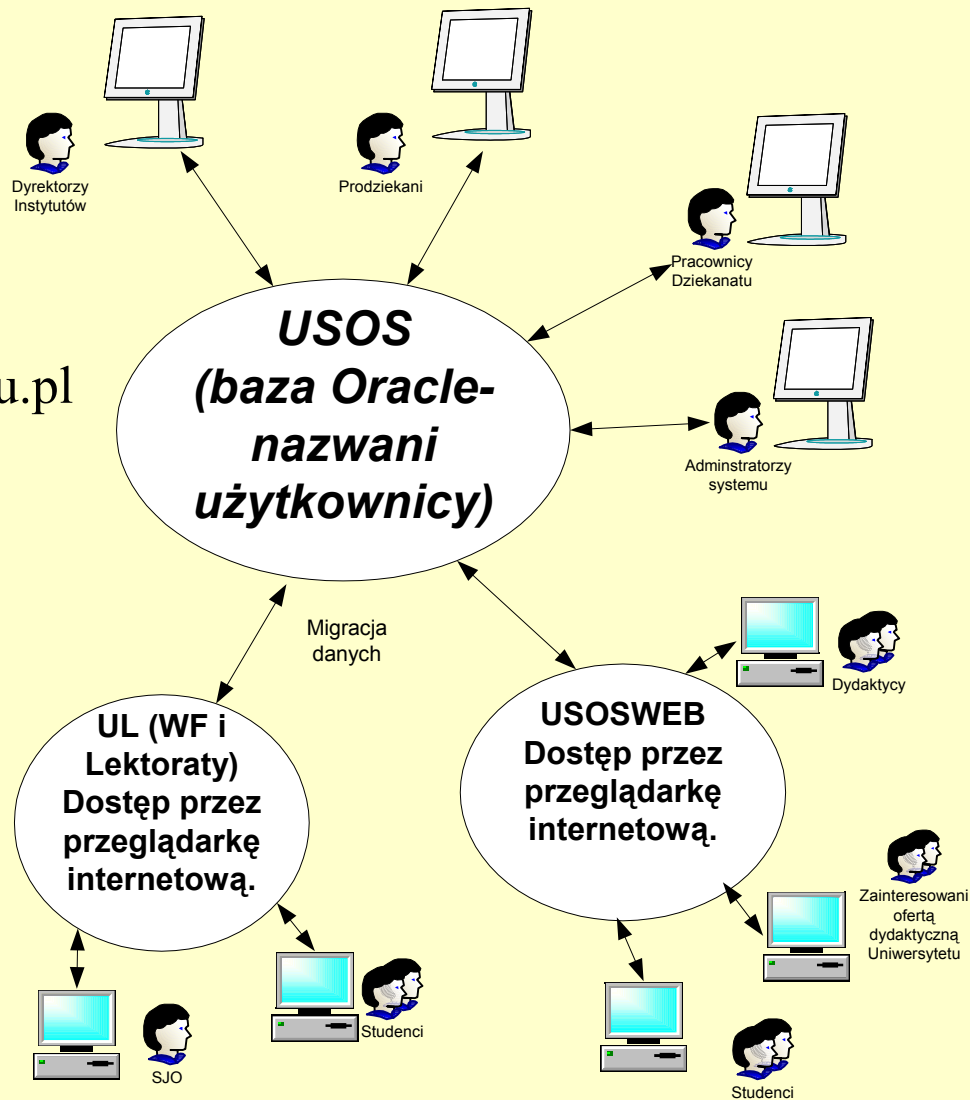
Dyrektorzy Instytutów

Prodziekani

Pracownicy Dziekanatu

u.pl

USOS
(baza Oracle-nazwani użytkownicy)

Adminstratorzy systemu

Migracja danych

Dydaktycy

UL (WF i Lektoraty) Dostęp przez przeglądarkę internetową.

USOSWEB Dostęp przez przeglądarkę internetową.

Zainteresowani ofertą dydaktyczną Uniwersytetu

Studenci

SJO

Studenci